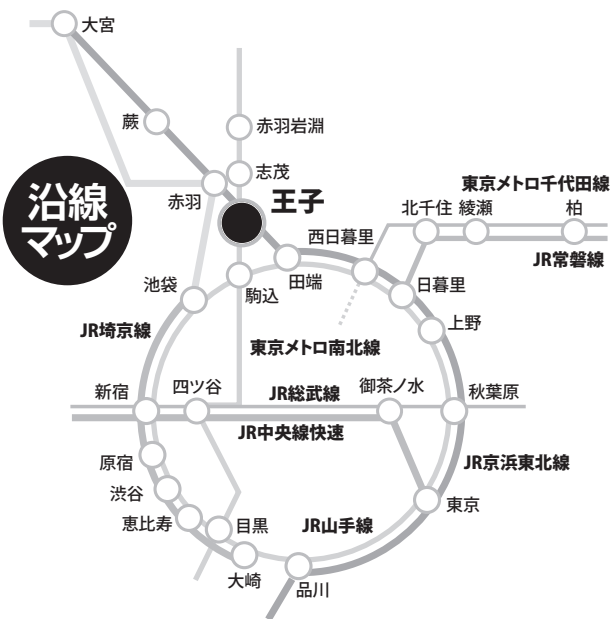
大宮

蕨

赤羽岩淵

志茂

沿線マップ

赤羽

王子

東京メトロ千代田線

北千住

綾瀬

柏

西日暮里

JR常磐線

池袋

田端

日暮里

駒込

上野

JR埼京線

東京メトロ南北線

新宿

四ツ谷

JR総武線

御茶ノ水

秋葉原

JR中央線快速

原宿

JR京浜東北線

渋谷

東京

恵比寿

目黒

JR山手線

大崎

品川